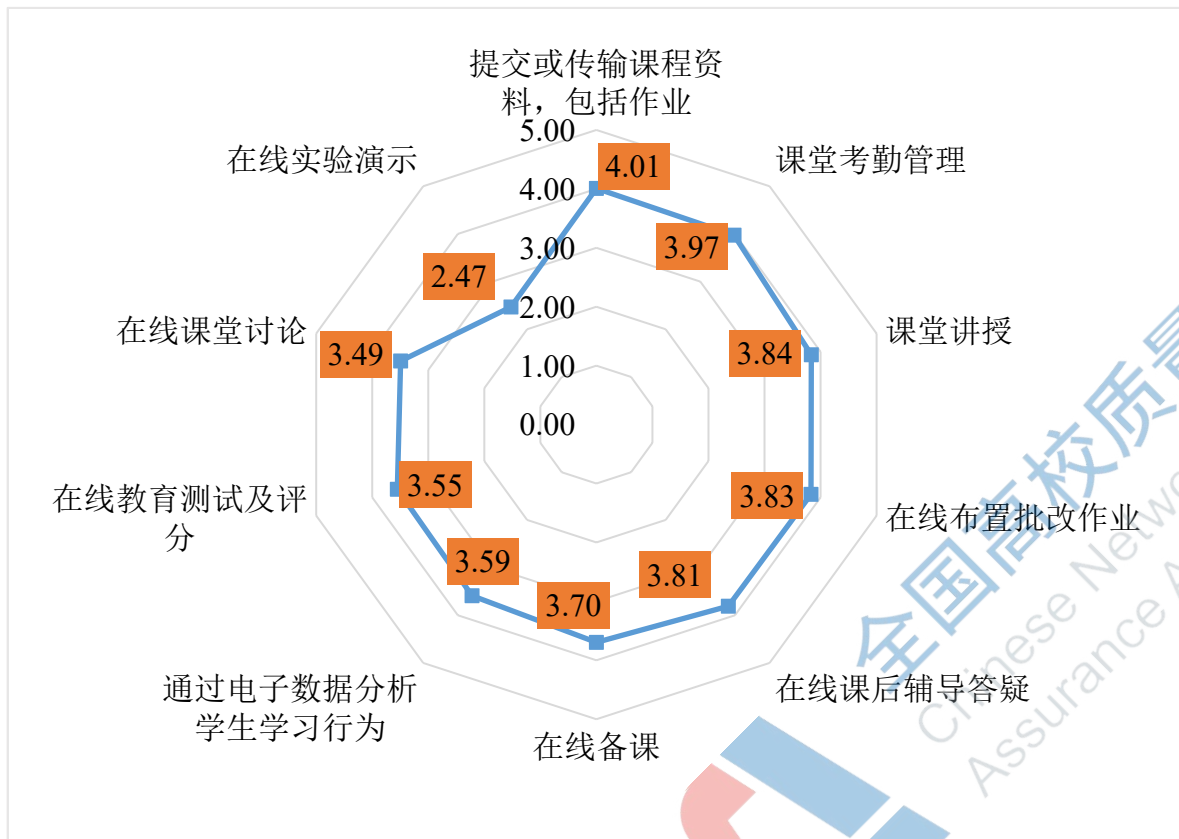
提交或传输课程资料，包括作业

课堂考勤管理

课堂讲授

在线布置批改作业

在线课后辅导答疑

在线备课

通过电子数据分析学生学习行为

在线教育测试及评分

在线课堂讨论

在线实验演示

5.00
4.00
3.00
2.00
1.00
0.00

4.01
3.97
3.84
3.83
3.81
3.70
3.59
3.55
3.49
2.47

全国高校质量
Chinese Network
Assurance A